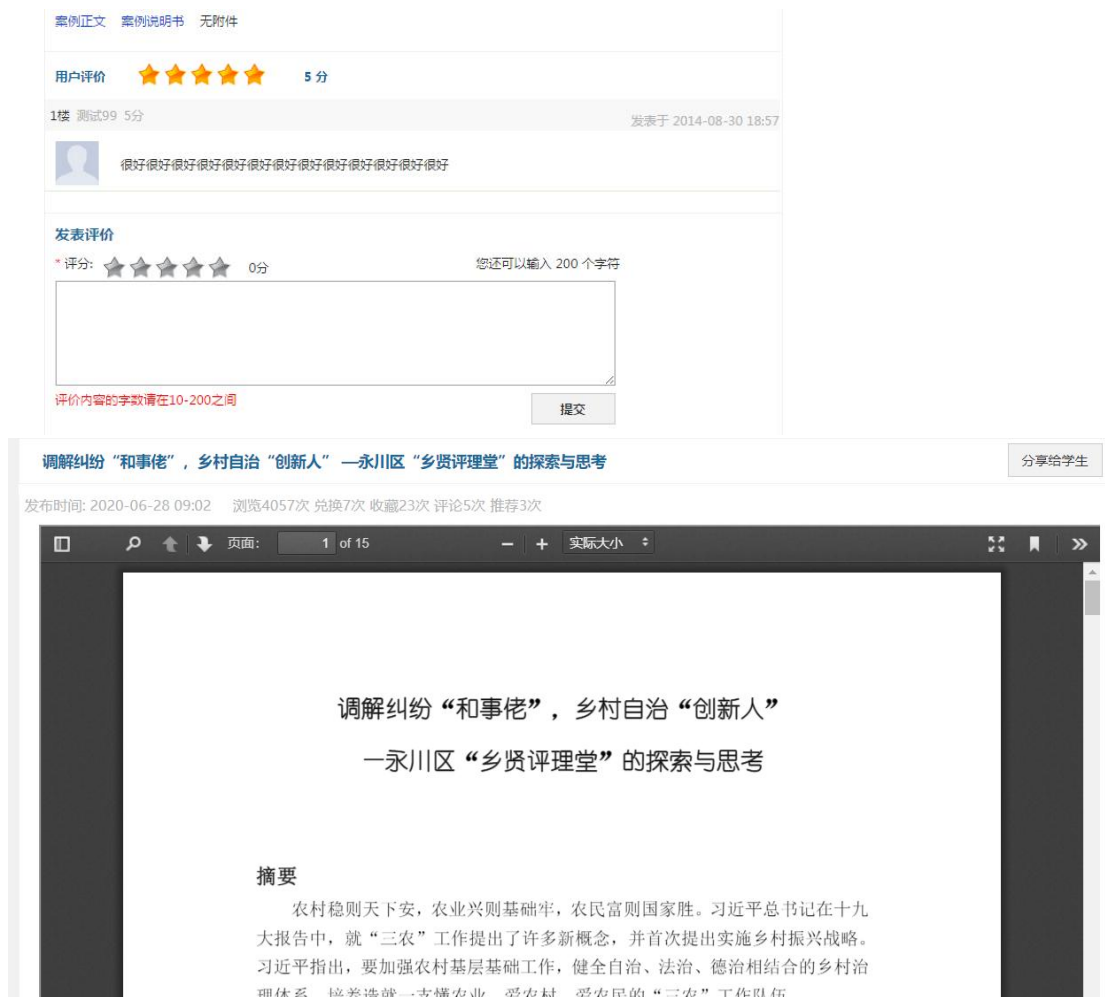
案例正文 案例说明书 无附件

用户评价 5 分

1楼 测试99 5分

发表于 2014-08-30 18:57

很好很好很好很好很好很好很好很好很好很好很好很好

发表评价

* 评分: 0分

您还可以输入 200 个字符

评价内容的字数请在10-200之间

提交

调解纠纷“和事佬”，乡村自治“创新人” —永川区“乡贤评理堂”的探索与思考

分享给学生

发布时间: 2020-06-28 09:02 浏览4057次 兑换7次 收藏23次 评论5次 推荐3次

页面: 1 of 15

实际大小

调解纠纷“和事佬”，乡村自治“创新人”

一永川区“乡贤评理堂”的探索与思考

摘要

农村稳则天下安，农业兴则基础牢，农民富则国家胜。习近平总书记在十九大报告中，就“三农”工作提出了许多新概念，并首次提出实施乡村振兴战略。习近平指出，要加强农村基层基础工作，健全自治、法治、德治相结合的乡村治理体系，培养造就一支懂农业、爱农村、爱农民的“三农”工作队伍。